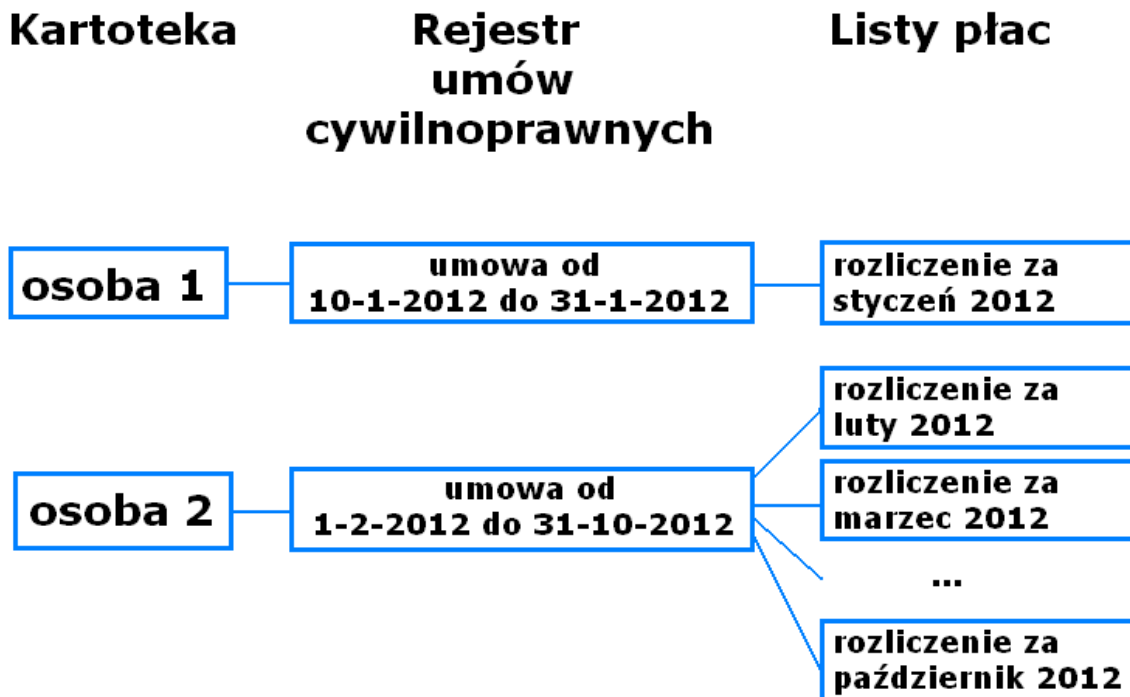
Kartoteka

Rejestr umów cywilnoprawnych

Listy płac

osoba 1

umowa od 10-1-2012 do 31-1-2012

rozliczenie za styczeń 2012

rozliczenie za luty 2012

osoba 2

umowa od 1-2-2012 do 31-10-2012

rozliczenie za marzec 2012

...

rozliczenie za październik 2012